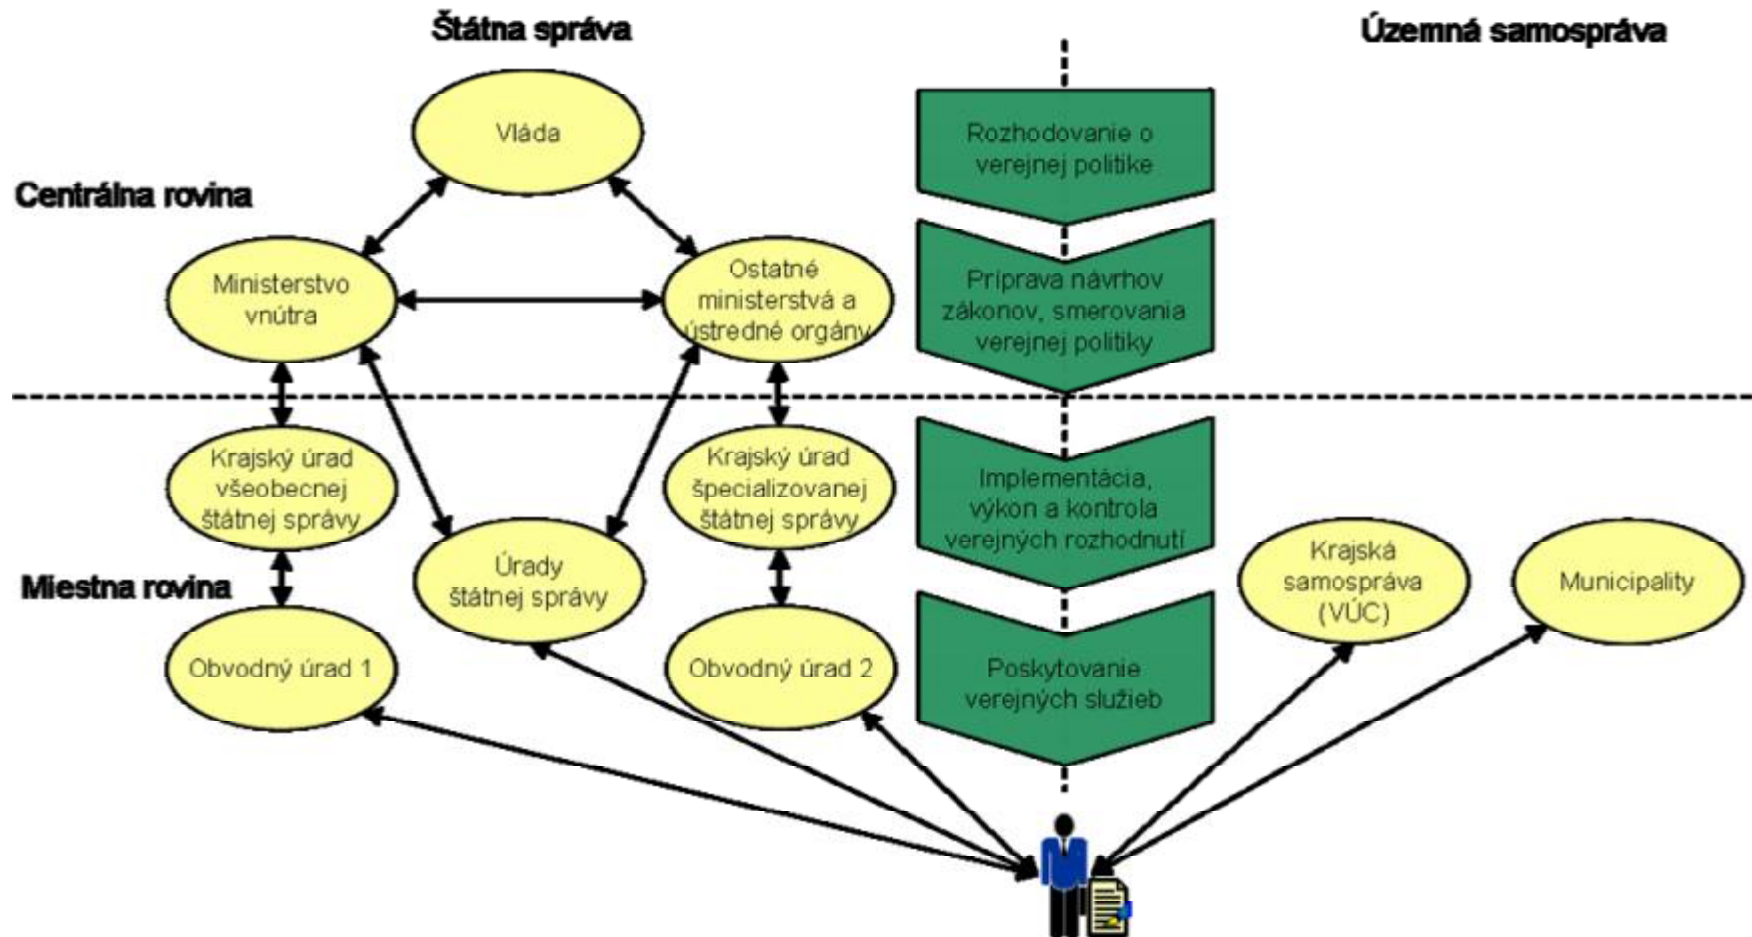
Štátna správa

Územná samospráva

Centrálna rovina

Vláda

Ministerstvo vnútra

Ostatné ministerstvá a ústredné orgány

Rozhodovanie o verejnej politike

Príprava návrhov zákonov, smerovania verejnej politiky

Miestna rovina

Krajský úrad všeobecnej štátnej správy

Úrady štátnej správy

Krajský úrad špecializovanej štátnej správy

Implementácia, výkon a kontrola verejných rozhodnutí

Obvodný úrad 1

Obvodný úrad 2

Poskytovanie verejných služieb

Krajská samospráva (VÚC)

Municipality